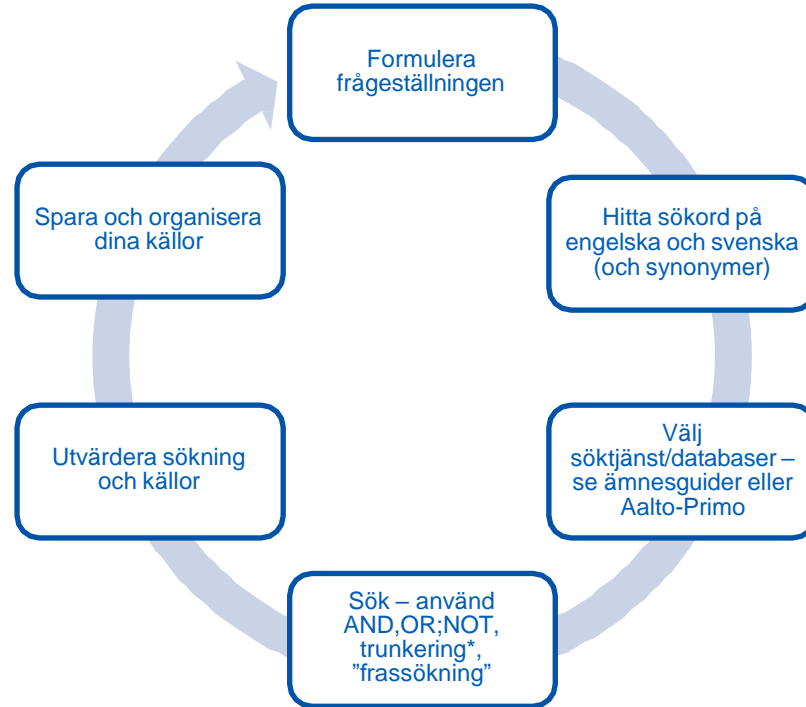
Formulera frågeställningen

Hitta sökord på engelska och svenska (och synonymer)

Välj söktjänst/databaser – se ämnesguider eller Aalto-Primo

Sök – använd AND,OR;NOT, trunkering*, ”frassökning”

Utvärdera sökning och källor

Spara och organisera dina källor